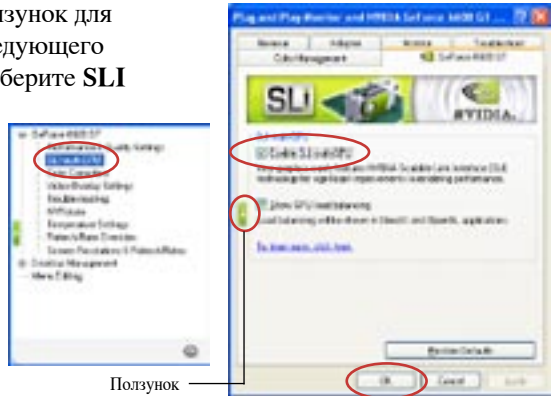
ззунок для
едующего
берите SLI

Plug and Play Monitor and NVIDIA GeForce 6600 GT ...
General | Adapter | Monitor | Troubleshoot
Color Management | GeForce 6600 GT
SLI
NVIDIA.
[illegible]
Enable SLI multi-GPU
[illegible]
Show GPU load balancing
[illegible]
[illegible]
GeForce 6600 GT
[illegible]
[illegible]
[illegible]
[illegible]
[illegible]
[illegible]
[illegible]
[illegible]
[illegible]
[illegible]
Restore Defaults
OK
Cancel
Apply
Ползунок